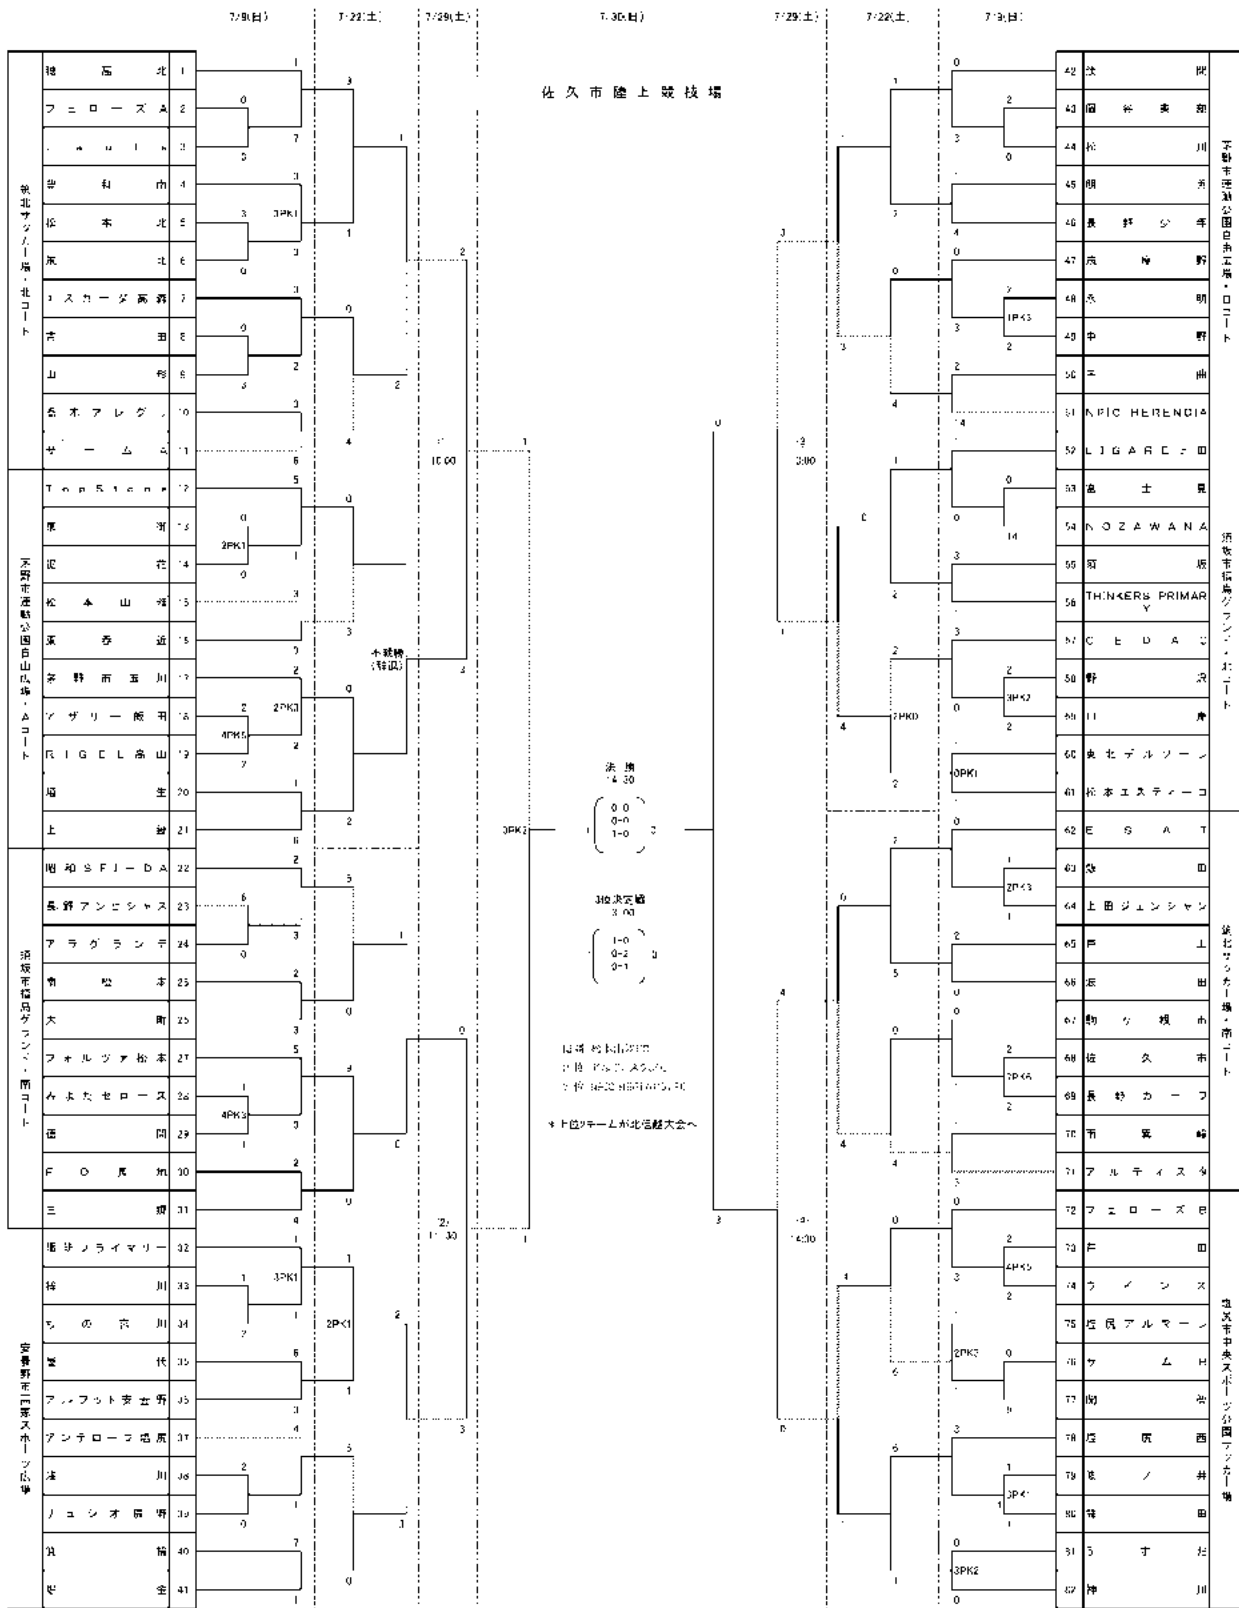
7/9(日) 7/22(土) 7/29(土) 7/30(日) 7/29(土) 7/22(土) 7/9(日)

佐久市陸上競技場

| 1 | 穂高北 |
|---|---|
| 2 | フェローズA |
| 3 | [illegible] |
| 4 | 豊科南 |
| 5 | 松本北 |
| 6 | 東北 |
| 7 | アスカーダ高森 |
| 8 | 吉田 |
| 9 | 山形 |
| 10 | 松本アレグレ |
| 11 | ザームA |
| 12 | Top Stone |
| 13 | 鹿酒 |
| 14 | 花 |
| 15 | 松本山雅 |
| 16 | 東春近 |
| 17 | 茅野市玉川 |
| 18 | アザリー飯田 |
| 19 | RIGEL高山 |
| 20 | 埴生 |
| 21 | 上郷 |
| 22 | 昭和SFJ-DA |
| 23 | 長野アンビシャス |
| 24 | アラグランデ |
| 25 | 南松本 |
| 26 | 大町 |
| 27 | フォルツァ松本 |
| 28 | みよたセローズ |
| 29 | 西間 |
| 30 | FC長丸 |
| 31 | 三郷 |
| 32 | 豊平プライマリー |
| 33 | 裾川 |
| 34 | ちの宮川 |
| 35 | 豊代 |
| 36 | フットフット安曇野 |
| 37 | アンテローブ塩尻 |
| 38 | 滝川 |
| 39 | ノユシオ長野 |
| 40 | 真輪 |
| 41 | 安曇 |

松本平広域公園サッカー場・北コート
茅野市運動公園白山広場・Aコート
須坂市臥竜公園グランド・南コート
安曇野市堀金総合スポーツ広場

| 42 | 波閑 |
|---|---|
| 43 | 岡谷東部 |
| 44 | 松川 |
| 45 | 朝 |
| 46 | 長野少年 |
| 47 | 高瀬野 |
| 48 | 本明 |
| 49 | 中野 |
| 50 | 千曲 |
| 51 | NPIC HERENCIA |
| 52 | LIGARE上田 |
| 53 | 富士見 |
| 54 | NOZAWANA |
| 55 | 須坂 |
| 56 | THINKERS PRIMARY |
| 57 | CEDAC |
| 58 | 野沢 |
| 59 | 川岸 |
| 60 | 東北デルソーレ |
| 61 | 松本エスティーロ |
| 62 | ESAT |
| 63 | 塩田 |
| 64 | 上田ジェンシャン |
| 65 | 戸上 |
| 66 | 坂田 |
| 67 | 駒ヶ根市 |
| 68 | 佐久市 |
| 69 | 長野カーフ |
| 70 | 高箕輪 |
| 71 | アルティスタ |
| 72 | フェローズB |
| 73 | 戸田 |
| 74 | ウインクス |
| 75 | 佐久アルマーノ |
| 76 | サムH |
| 77 | 岡谷 |
| 78 | 塩尻西 |
| 79 | 追ノ井 |
| 80 | 篠田 |
| 81 | うすだ |
| 82 | 神川 |

茅野市運動公園白山広場・Bコート
須坂市臥竜公園グランド・北コート
松本平広域公園サッカー場・南コート
塩尻市中央スポーツ公園サッカー場

1 0 7 3 3PK1 1 3 0 3 0 2 3 3 4 6 5 0 2PK1 0 1 3 3 3 2 2PK3 4PK5 0 2 7 2 1 6 2 6 5 3 0 1 2 0 3 5 1 4PK3 3 1 0 2 0 4 1 3PK1 1 7 2PK1 2 1 6 1 4 5 2 1 0 7 0 3 3 1 2 0 3 2 4 2 6

(1) 10:00 (2) 11:30 (3) 13:00 (4) 14:30
本競技(特別)

決勝 14:30
1 (0-0 0-0 1-0) 0
3PK2

3位決定戦 13:00
(1-0 0-2 0-1) 3

優勝 松本山雅FC
準優勝 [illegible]
3位 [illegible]
※上位3チームが北信越大会へ

0 2 3 0 1 1 0 4 2PK3 3 2 2 4 14 3 0 4 1 0 1 14 2 3 2 3PK2 2 7PK0 0 2 4 2 0PK1 0 7 1 2PK3 1 0 2 5 0 0 2 3PK5 2 4 4 3 0 2 4PK5 2 3 4 2PK3 0 6 0 3 6 1 3PK1 1 0 3PK2 1 0